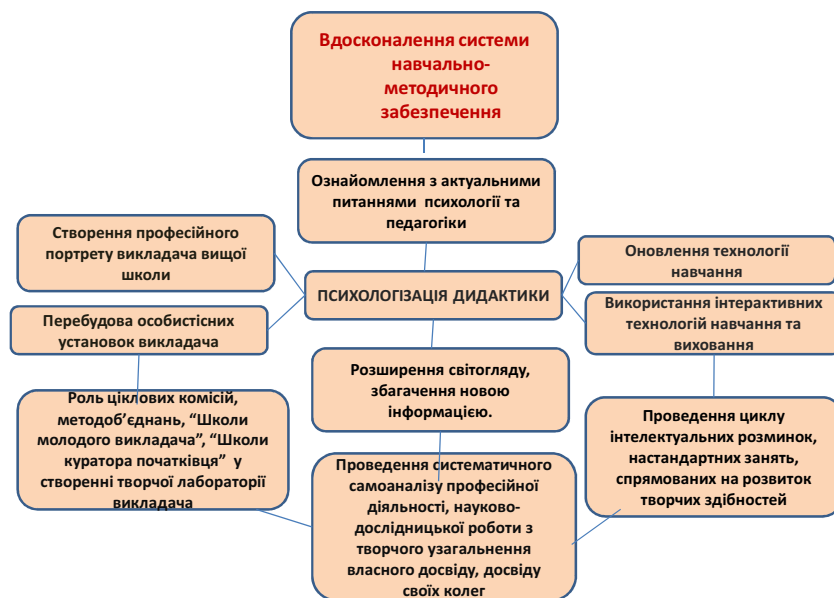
Вдосконалення системи навчально-методичного забезпечення

Ознайомлення з актуальними питаннями психології та педагогіки

Створення професійного портрету викладача вищої школи

Оновлення технології навчання

ПСИХОЛОГІЗАЦІЯ ДИДАКТИКИ

Перебудова особистісних установок викладача

Використання інтерактивних технологій навчання та виховання

Розширення світогляду, збагачення новою інформацією.

Роль циклових комісій, методоб'єднань, "Школи молодого викладача", "Школи куратора початківця" у створенні творчої лабораторії викладача

Проведення циклу інтелектуальних розминок, настандартних занять, спрямованих на розвиток творчих здібностей

Проведення систематичного самоаналізу професійної діяльності, науково-дослідницької роботи з творчого узагальнення власного досвіду, досвіду своїх колег